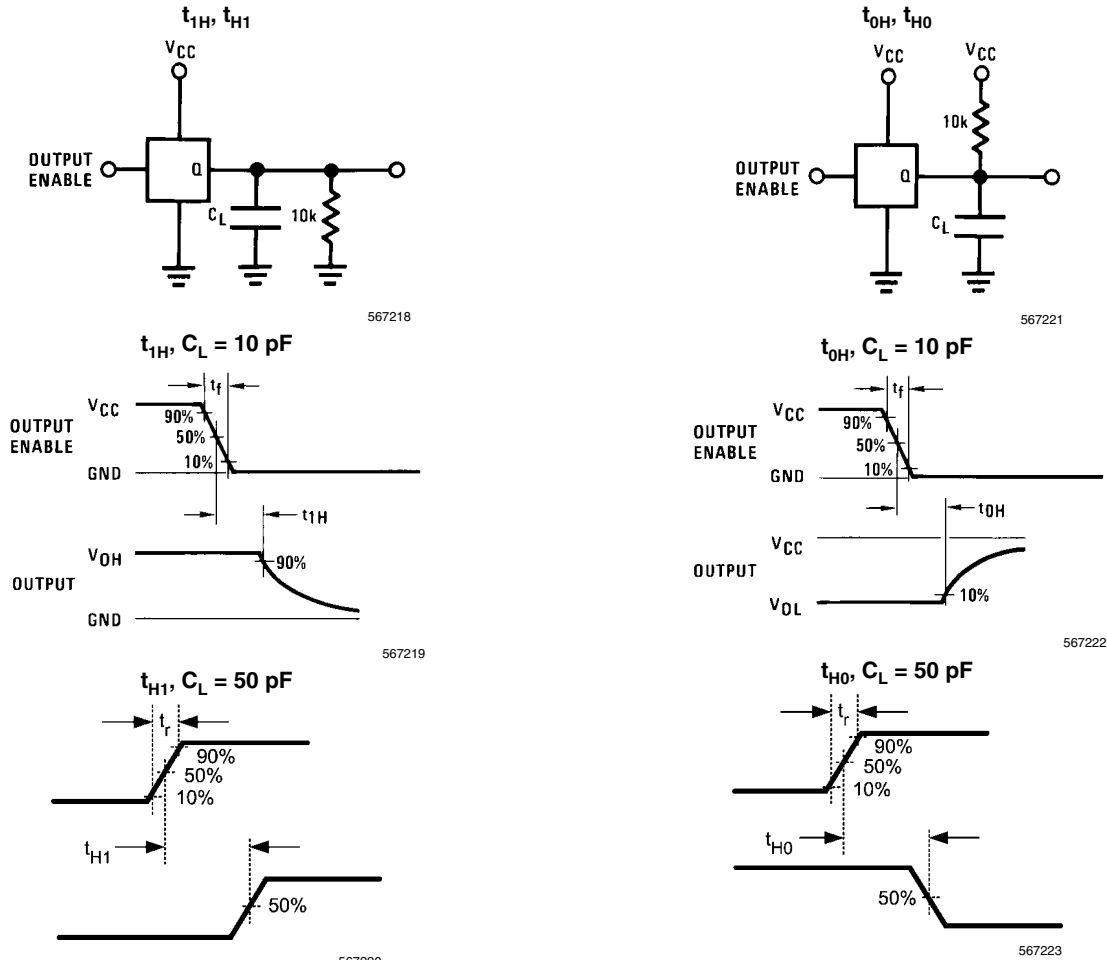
$t_{1H}$, $t_{H1}$

$V_{CC}$

OUTPUT ENABLE

Q

$C_L$

10k

567218

$t_{1H}$, $C_L$ = 10 pF

$t_f$

$V_{CC}$

OUTPUT ENABLE

90%

50%

10%

GND

$t_{1H}$

$V_{OH}$

90%

OUTPUT

GND

567219

$t_{H1}$, $C_L$ = 50 pF

$t_r$

90%

50%

10%

$t_{H1}$

50%

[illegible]

$t_{0H}$, $t_{H0}$

$V_{CC}$

$V_{CC}$

10k

OUTPUT ENABLE

Q

$C_L$

567221

$t_{0H}$, $C_L$ = 10 pF

$t_f$

$V_{CC}$

OUTPUT ENABLE

90%

50%

10%

GND

$t_{0H}$

$V_{CC}$

OUTPUT

$V_{OL}$

10%

567222

$t_{H0}$, $C_L$ = 50 pF

$t_r$

90%

50%

10%

$t_{H0}$

50%

567223